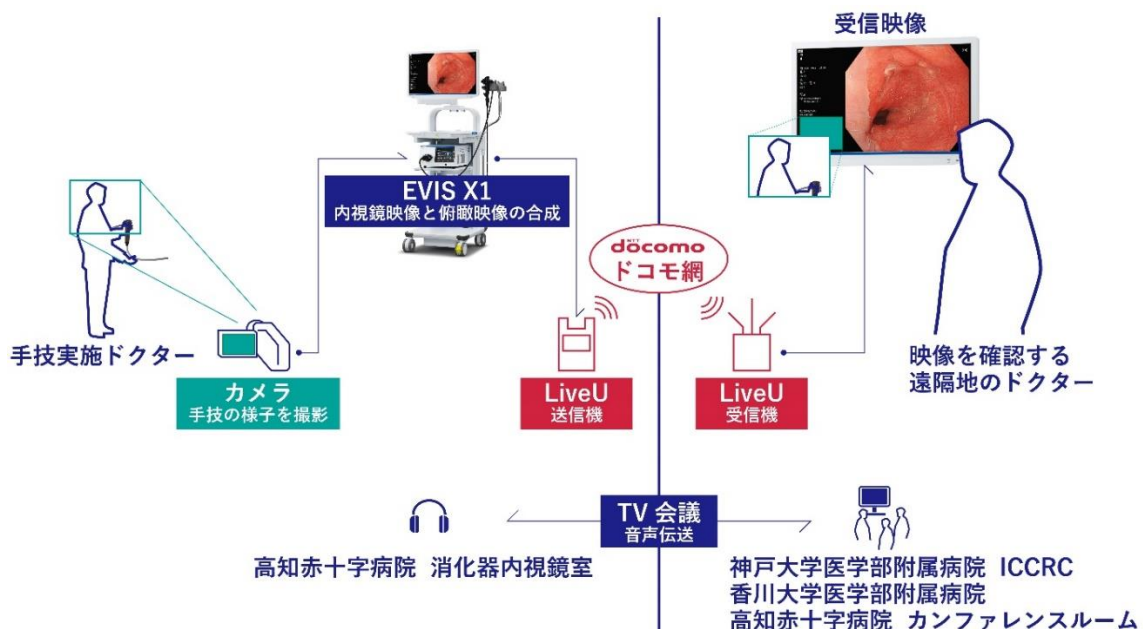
受信映像

EVIS X1
内視鏡映像と俯瞰映像の合成

docomo
ドコモ網

手技実施ドクター

カメラ
手技の様子を撮影

LiveU
送信機

LiveU
受信機

映像を確認する
遠隔地のドクター

TV 会議
音声伝送

高知赤十字病院 消化器内視鏡室

神戸大学医学部附属病院 ICCRC
香川大学医学部附属病院
高知赤十字病院 カンファレンスルーム